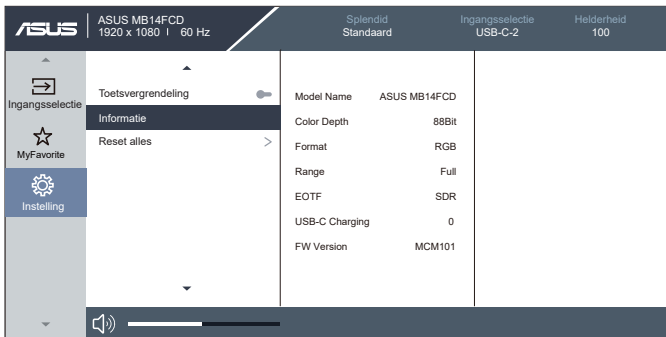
ASUS

ASUS MB14FCD
1920 x 1080 | 60 Hz

Splendid
Standaard

Ingangsselectie
USB-C-2

Helderheid
100

Ingangsselectie

MyFavorite

Instelling

Toetsvergrendeling

Informatie

Reset alles

| | |
|---|---|
| Model Name | ASUS MB14FCD |
| Color Depth | 88Bit |
| Format | RGB |
| Range | Full |
| EOTF | SDR |
| USB-C Charging | 0 |
| FW Version | MCM101 |